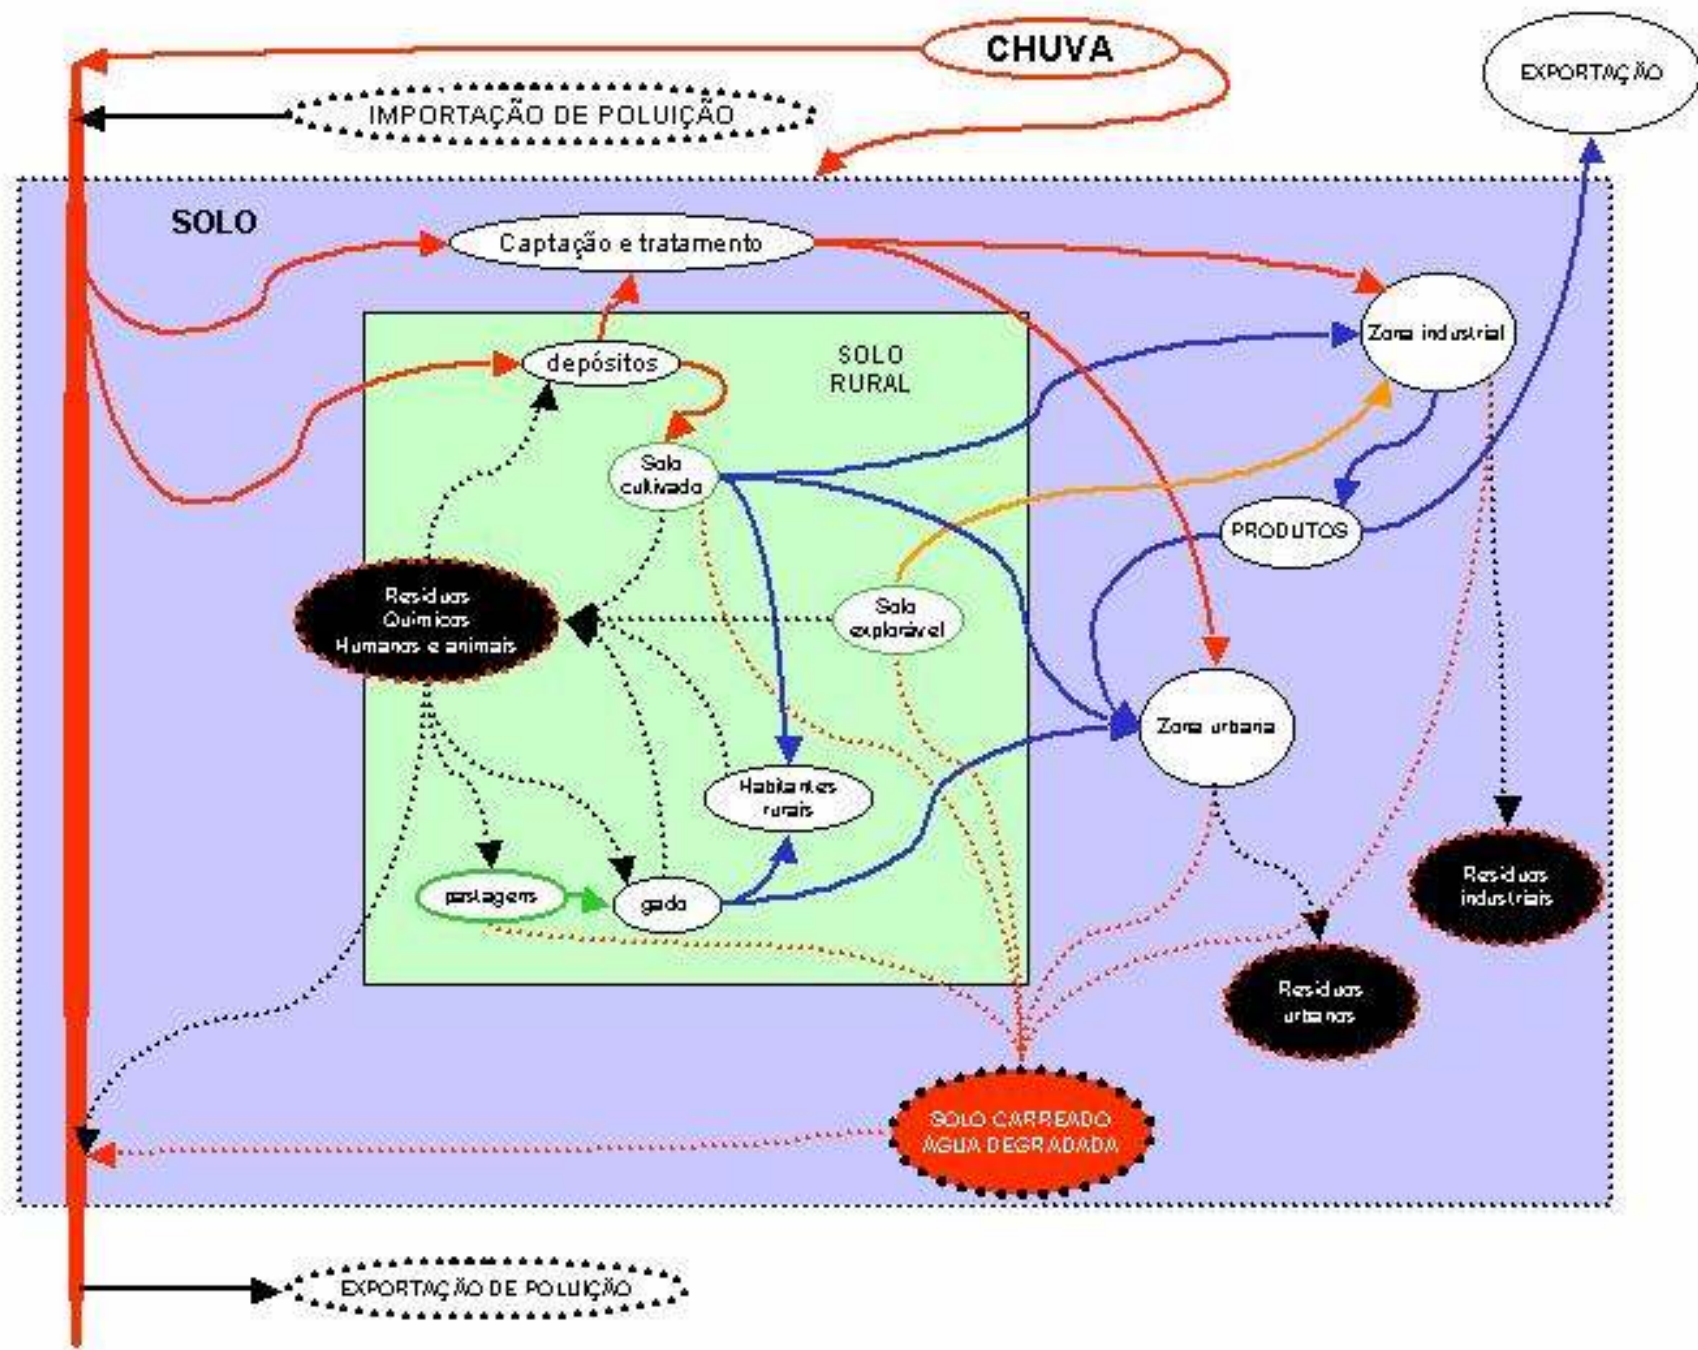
CHUVA

EXPORTAÇÃO

IMPORTAÇÃO DE POLUIÇÃO

SOLO

Captação e tratamento

Zona industrial

depósitos

SOLO RURAL

Solo cultivado

PRODUTOS

Resíduos Químicos Humanos e animais

Solo explorável

Zona urbana

Habitantes rurais

pastagens

gado

Resíduos industriais

Resíduos urbanos

SOLO CARREADO ÁGUA DEGRADADA

EXPORTAÇÃO DE POLUIÇÃO